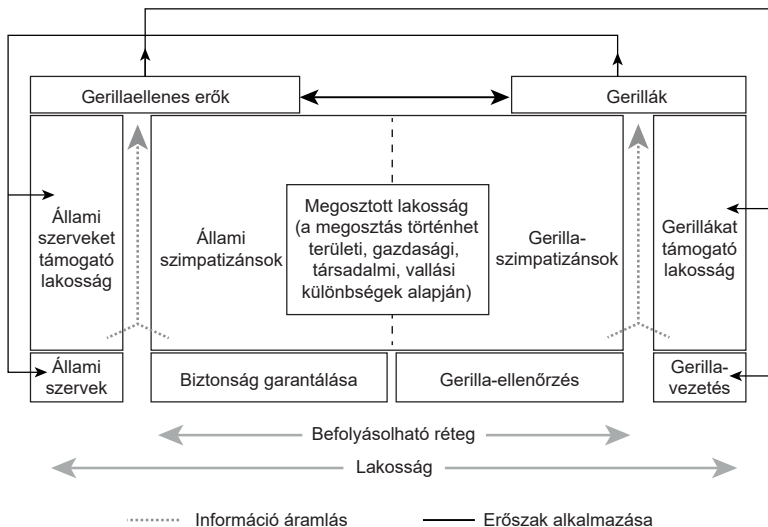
Gerillaellenes erők

Gerillák

Állami szerveket támogató lakosság

Állami szimpatizánsok

Megosztott lakosság (a megosztás történhet területi, gazdasági, társadalmi, vallási különbségek alapján)

Gerilla-szimpatizánsok

Gerillákat támogató lakosság

Állami szervek

Biztonság garantálása

Gerilla-ellenőrzés

Gerilla-vezetés

Befolyásolható réteg

Lakosság

Információ áramlás

Erőszak alkalmazása